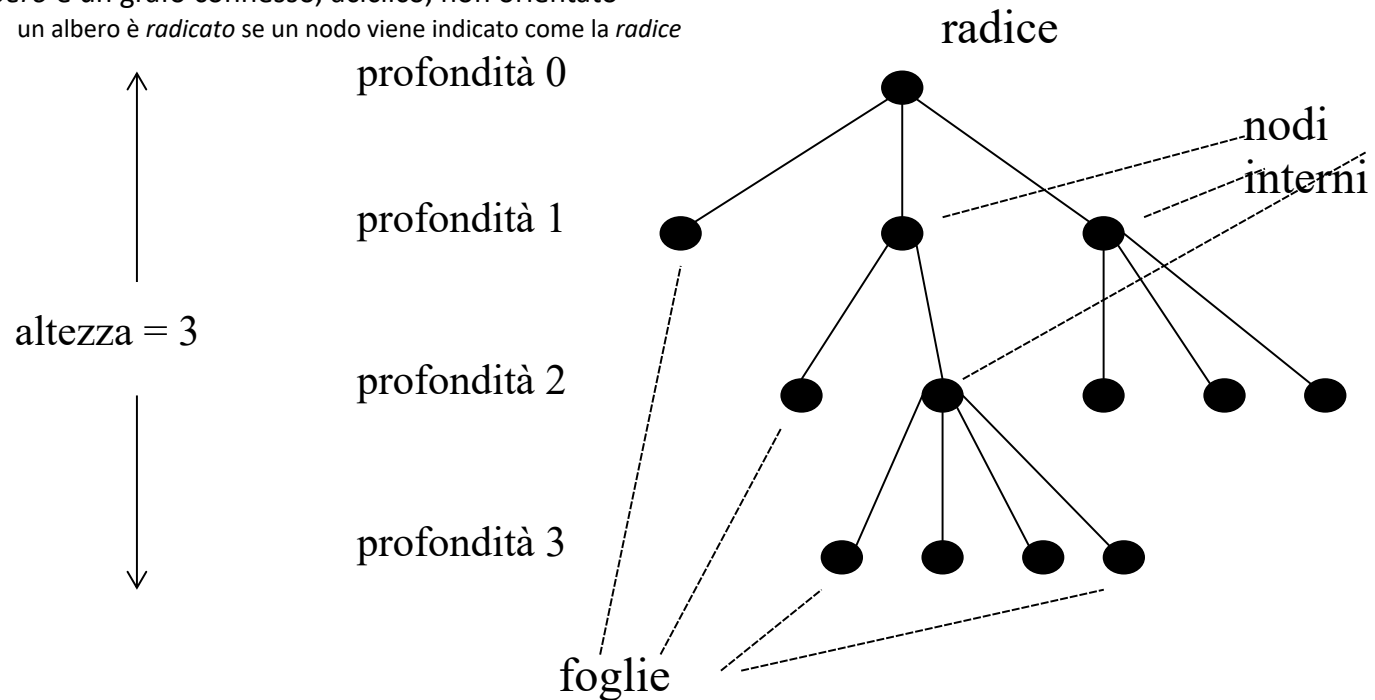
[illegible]ero è un grafo connesso, aciclico, non orientato
un albero è *radicato* se un nodo viene indicato come la *radice*

radice

profondità 0

nodi interni

profondità 1

altezza = 3

profondità 2

profondità 3

foglie